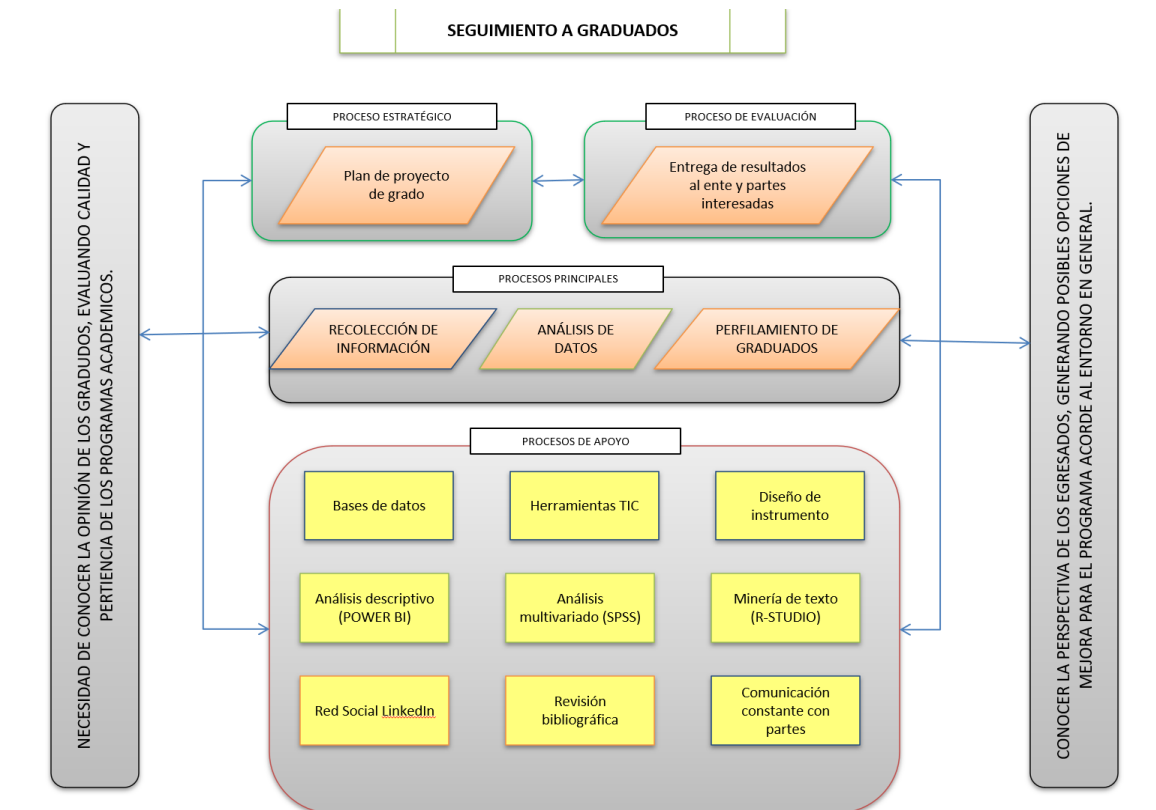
SEGUIMIENTO A GRADUADOS

NECESIDAD DE CONOCER LA OPINIÓN DE LOS GRADUDOS, EVALUANDO CALIDAD Y PERTIENCIA DE LOS PROGRAMAS ACADEMICOS.

PROCESO ESTRATÉGICO

Plan de proyecto de grado

PROCESO DE EVALUACIÓN

Entrega de resultados al ente y partes interesadas

PROCESOS PRINCIPALES

RECOLECCIÓN DE INFORMACIÓN

ANÁLISIS DE DATOS

PERFILAMIENTO DE GRADUADOS

PROCESOS DE APOYO

Bases de datos

Herramientas TIC

Diseño de instrumento

Análisis descriptivo (POWER BI)

Análisis multivariado (SPSS)

Minería de texto (R-STUDIO)

Red Social LinkedIn

Revisión bibliográfica

Comunicación constante con partes

CONOCER LA PERSPECTIVA DE LOS EGRESADOS, GENERANDO POSIBLES OPCIONES DE MEJORA PARA EL PROGRAMA ACORDE AL ENTORNO EN GENERAL.